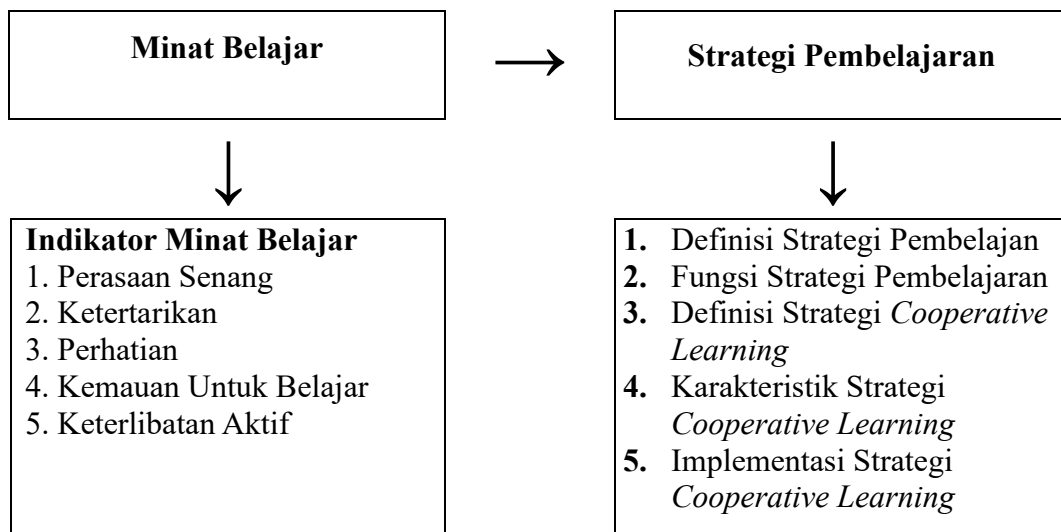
Minat Belajar

Strategi Pembelajaran

Indikator Minat Belajar
1. Perasaan Senang
2. Ketertarikan
3. Perhatian
4. Kemauan Untuk Belajar
5. Keterlibatan Aktif

1. Definisi Strategi Pembelajan
2. Fungsi Strategi Pembelajaran
3. Definisi Strategi *Cooperative Learning*
4. Karakteristik Strategi *Cooperative Learning*
5. Implementasi Strategi *Cooperative Learning*